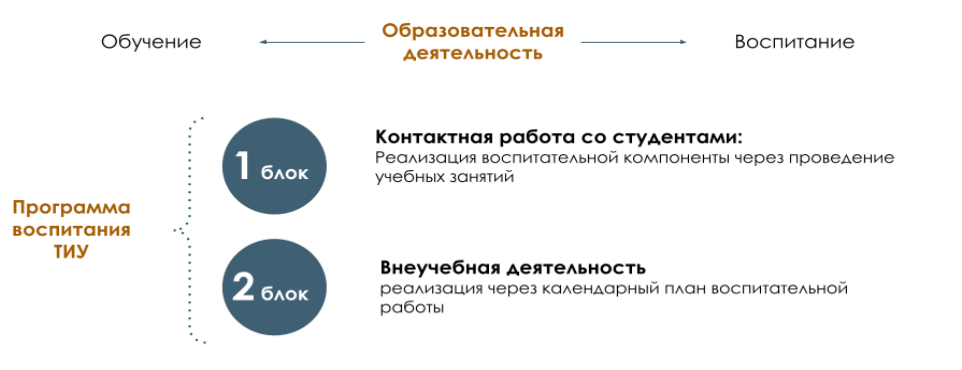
Обучение

Образовательная деятельность

Воспитание

Программа воспитания ТИУ

1 блок

Контактная работа со студентами:
Реализация воспитательной компоненты через проведение учебных занятий

2 блок

Внеучебная деятельность
реализация через календарный план воспитательной работы